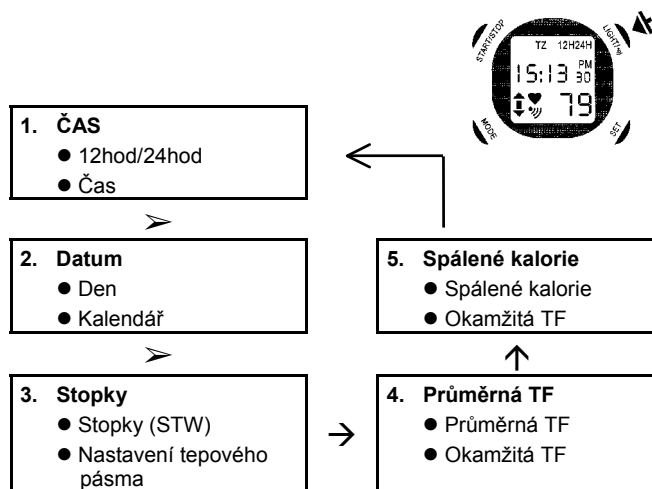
START/STOP
LIGHT
MODE
SET
TZ 12H24H
15:13 PM 30
79

1. ČAS
● 12hod/24hod
● Čas

➢

2. Datum
● Den
● Kalendář

➢

3. Stopky
● Stopky (STW)
● Nastavení tepového pásma

→

4. Průměrná TF
● Průměrná TF
● Okamžitá TF

↑

5. Spálené kalorie
● Spálené kalorie
● Okamžitá TF